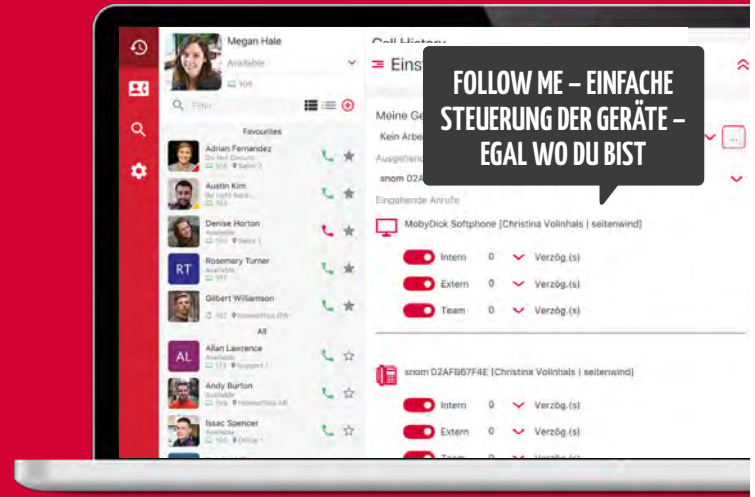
Megan Hale
Available
105

Filter

Favourites

Adrian Fernandez
Do Not Disturb
Austin Kim
Denise Horton
Available
Rosemary Turner
Available
107
Gilbert Williamson
102

All

Allan Lawrence
Available
Andy Burton
Available
Issac Spencer
Available

Call History

Einst

FOLLOW ME – EINFACHE STEUERUNG DER GERÄTE – EGAL WO DU BIST

Meine Ge
Kein Arbe
Ausgehend
snom 02A
Eingehende Anrufe

MobyDick Softphone [Christina Volinhals | seitenwind]

Intern 0 Verzög.(s)
Extern 0 Verzög.(s)
Team 0 Verzög.(s)

snom 02AFB67F4E [Christina Volinhals | seitenwind]

Intern 0 Verzög.(s)
Extern 0 Verzög.(s)
Team